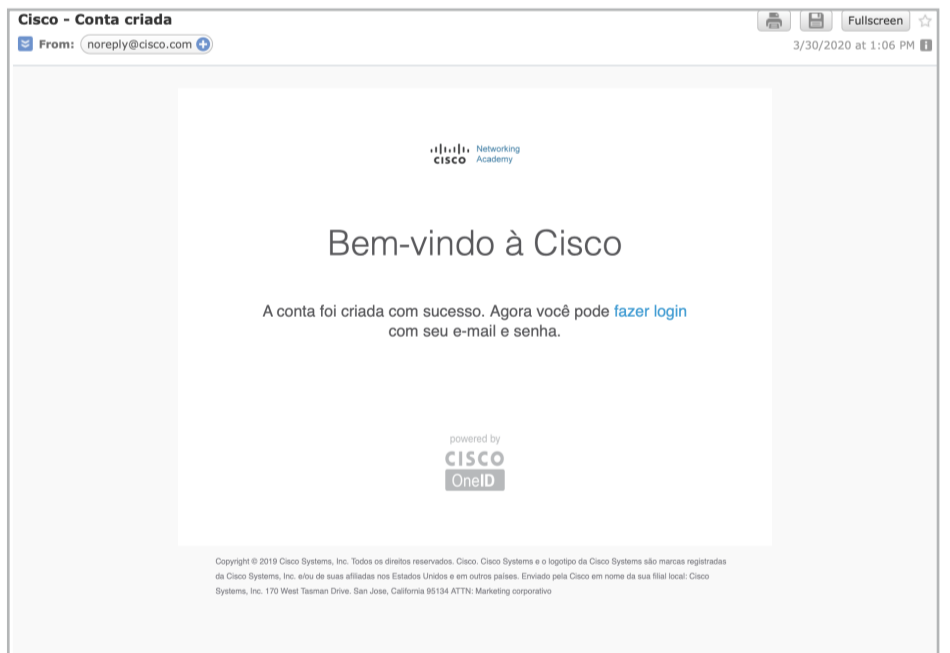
Cisco - Conta criada

From: noreply@cisco.com

Fullscreen

3/30/2020 at 1:06 PM

CISCO Networking Academy

Bem-vindo à Cisco

A conta foi criada com sucesso. Agora você pode fazer login com seu e-mail e senha.

powered by
CISCO
OneID

Copyright © 2019 Cisco Systems, Inc. Todos os direitos reservados. Cisco, Cisco Systems e o logotipo da Cisco Systems são marcas registradas da Cisco Systems, Inc. e/ou de suas afiliadas nos Estados Unidos e em outros países. Enviado pela Cisco em nome da sua filial local: Cisco Systems, Inc. 170 West Tasman Drive. San Jose, California 95134 ATTN: Marketing corporativo